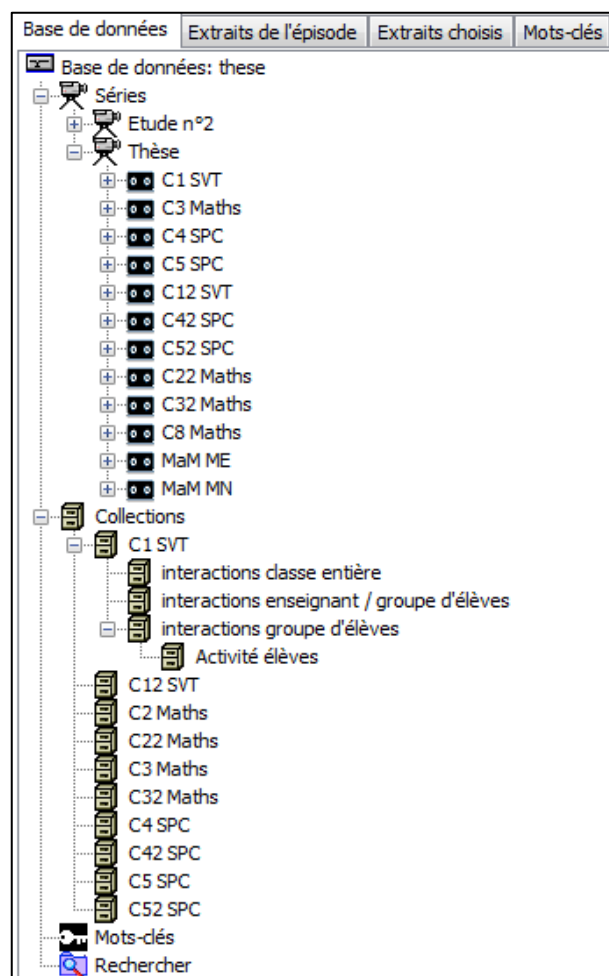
Base de données | Extraits de l'épisode | Extraits choisis | Mots-clés

Base de données: these
Séries
Etude n°2
Thèse
C1 SVT
C3 Maths
C4 SPC
C5 SPC
C12 SVT
C42 SPC
C52 SPC
C22 Maths
C32 Maths
C8 Maths
MaM ME
MaM MN
Collections
C1 SVT
interactions classe entière
interactions enseignant / groupe d'élèves
interactions groupe d'élèves
Activité élèves
C12 SVT
C2 Maths
C22 Maths
C3 Maths
C32 Maths
C4 SPC
C42 SPC
C5 SPC
C52 SPC
Mots-clés
Rechercher